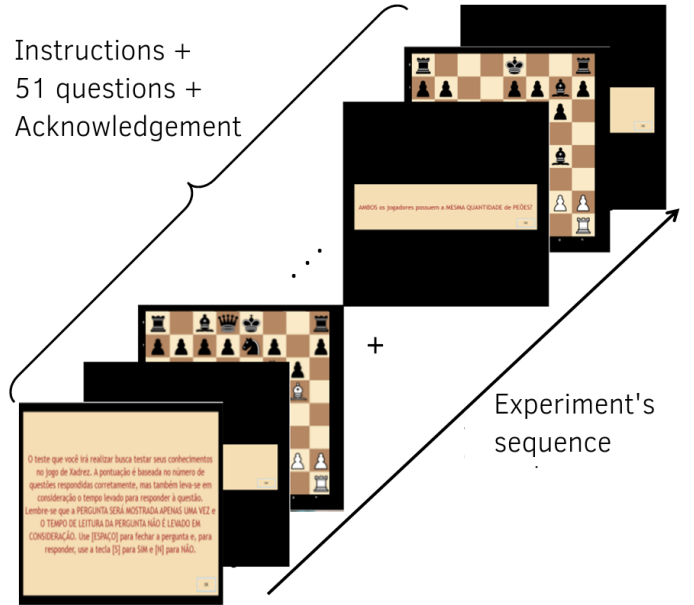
Instructions +
51 questions +
Acknowledgement

AMBOS os jogadores possuem a MESMA QUANTIDADE de PEÕES?

ok

. . .

+

Experiment's sequence

O teste que você irá realizar busca testar seus conhecimentos no jogo de Xadrez. A pontuação é baseada no número de questões respondidas corretamente, mas também leva-se em consideração o tempo levado para responder à questão. Lembre-se que a PERGUNTA SERÁ MOSTRADA APENAS UMA VEZ e O TEMPO DE LEITURA DA PERGUNTA NÃO É LEVADO EM CONSIDERAÇÃO. Use [ESPAÇO] para fechar a pergunta e, para responder, use a tecla [S] para SIM e [N] para NÃO.

ok